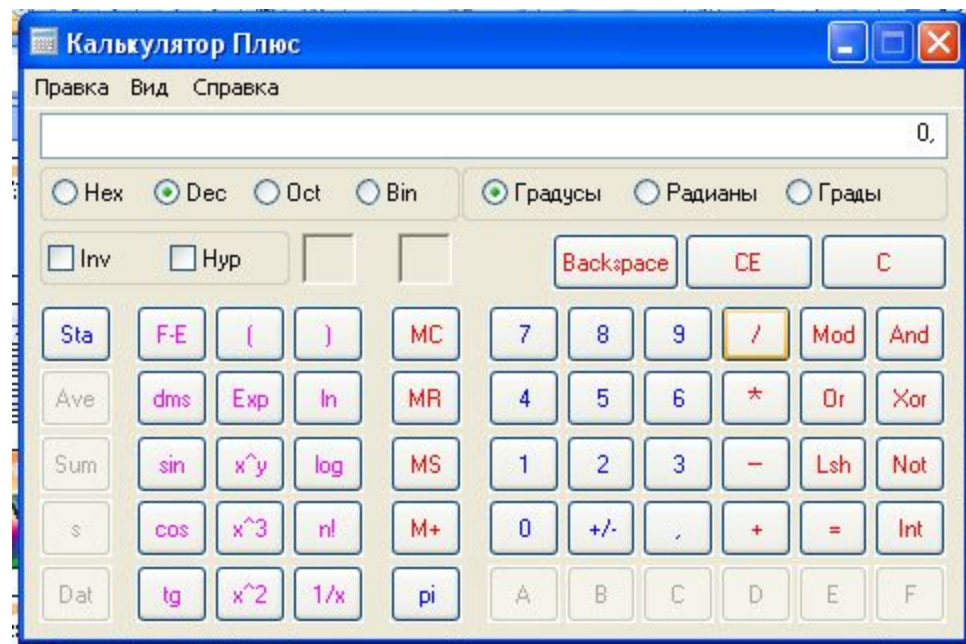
Калькулятор Плюс

Правка Вид Справка

0,

Hex Dec Oct Bin

Градусы Радианы Грады

Inv Hyp

Backspace CE C

Sta F-E ( ) MC 7 8 9 / Mod And

Ave dms Exp ln MR 4 5 6 * Or Xor

Sum sin x^y log MS 1 2 3 − Lsh Not

s cos x^3 n! M+ 0 +/- , + = Int

Dat tg x^2 1/x pi A B C D E F